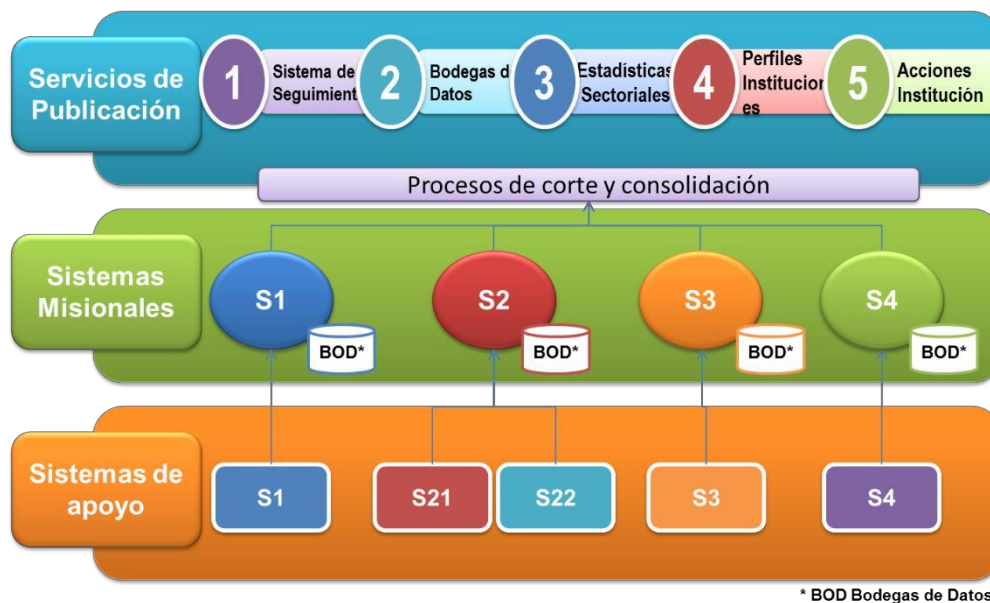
Servicios de Publicación

1 Sistema de Seguimient

2 Bodegas d Datos

3 Estadísticas Sectoriales

4 Perfiles Institucion es

5 Acciones Institución

Procesos de corte y consolidación

Sistemas Misionales

S1 BOD*

S2 BOD*

S3 BOD*

S4 BOD*

Sistemas de apoyo

S1

S21

S22

S3

S4

* BOD Bodegas de Datos